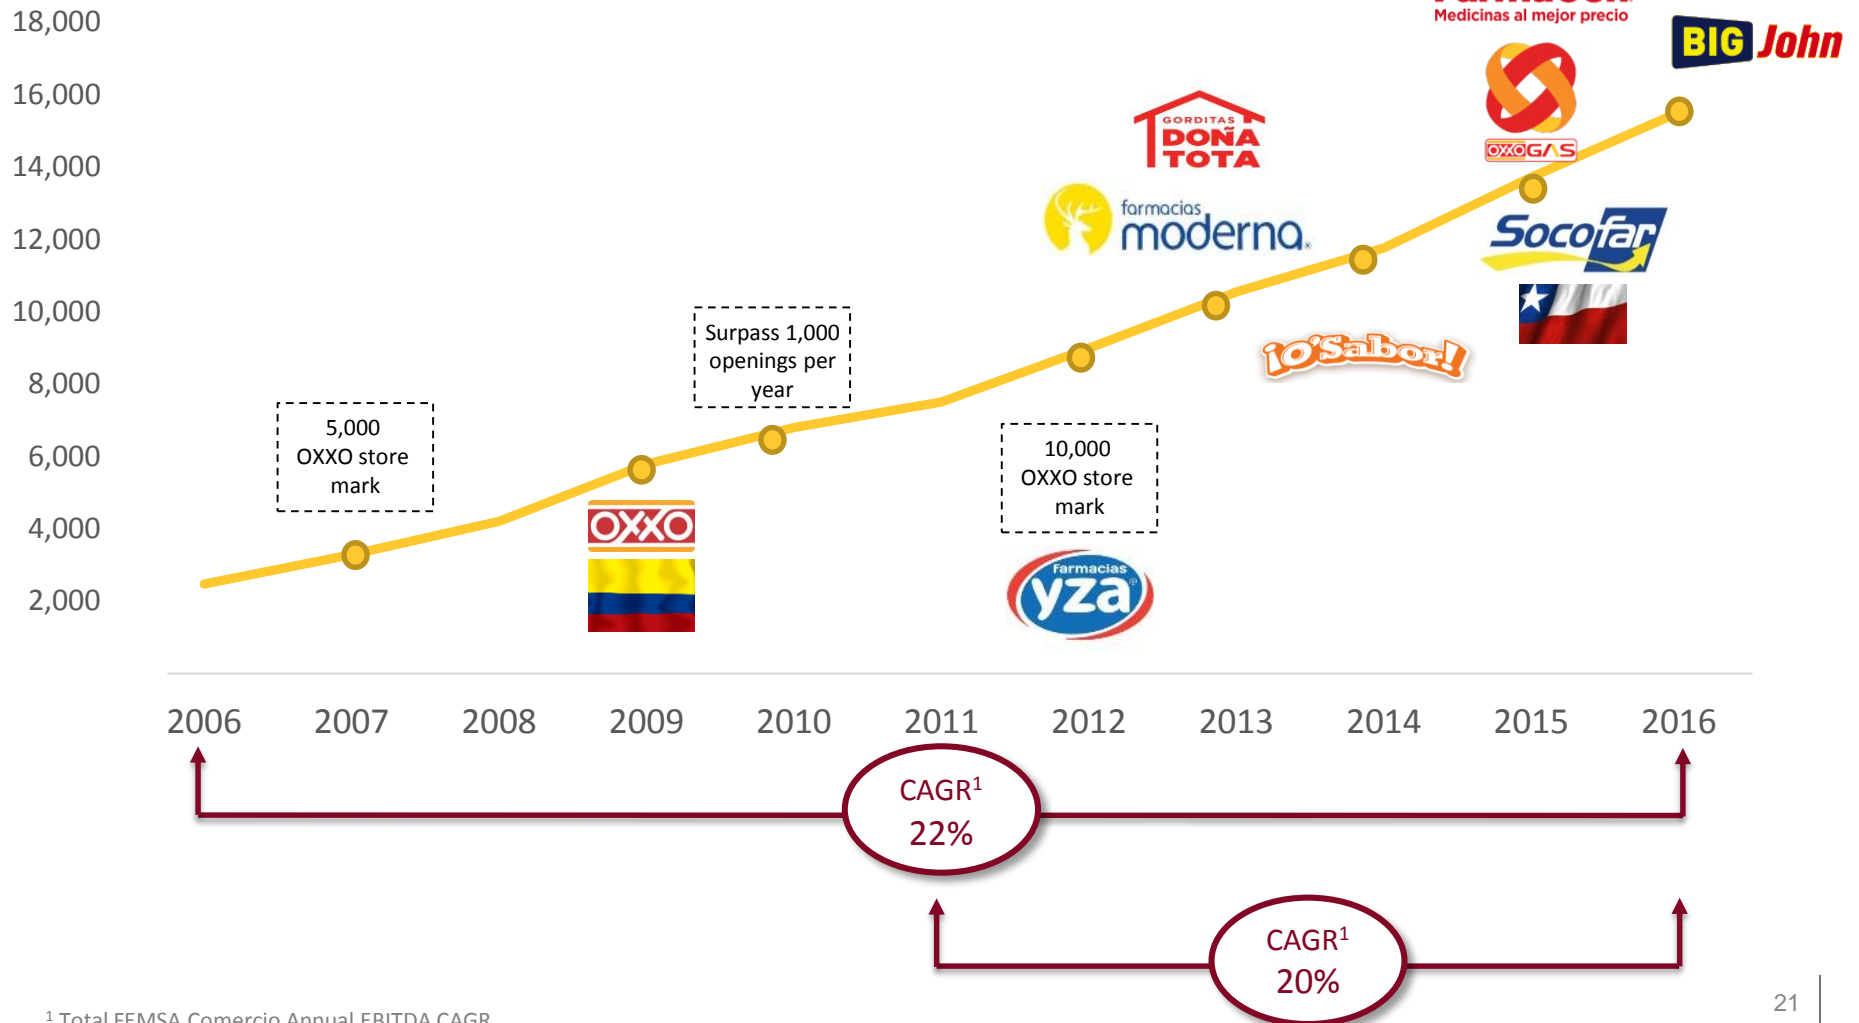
18,000
16,000
14,000
12,000
10,000
8,000
6,000
4,000
2,000

Medicinas al mejor precio

BIG John

GORDITAS DOÑA TOTA

OXXO GAS

farmacias moderna

Socofar

Surpass 1,000 openings per year

¡O'Sabor!

5,000 OXXO store mark

OXXO

10,000 OXXO store mark

Farmacias yza

2006 2007 2008 2009 2010 2011 2012 2013 2014 2015 2016

CAGR$^1$
22%

CAGR$^1$
20%

$^1$ Total FEMSA Comercio Annual EBITDA CAGR

21